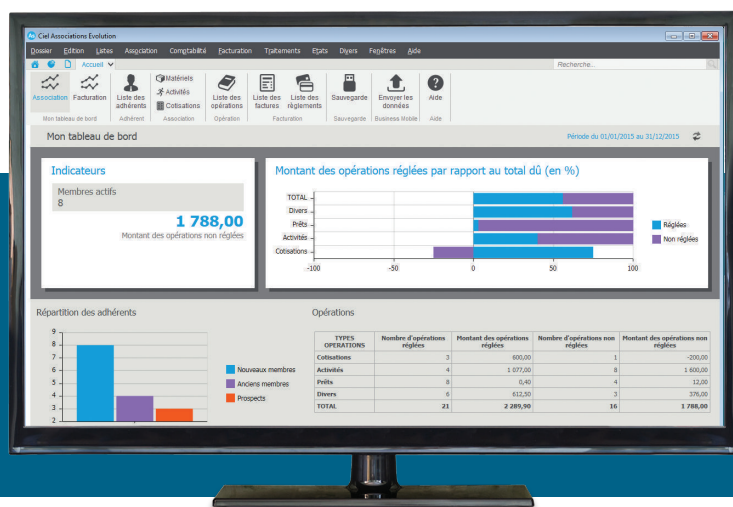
Ciel Associations Evolution

Dossier Edition Listes Association Comptabilité Facturation Traitements Etats Divers Fenêtres Aide

Accueil

Recherche...

Association Facturation Liste des adhérents Matériels Activités Cotisations Liste des opérations Liste des factures Liste des règlements Sauvegarde Envoyer les données Aide

Mon tableau de bord Adhérent Association Opération Facturation Sauvegarde Business Mobile Aide

Mon tableau de bord

Période du 01/01/2015 au 31/12/2015

Indicateurs

Membres actifs
8

1 788,00
Montant des opérations non réglées

Montant des opérations réglées par rapport au total dû (en %)

TOTAL
Divers
Prêts
Activités
Cotisations

-100 -50 0 50 100

Réglées
Non réglées

Répartition des adhérents

9 8 7 6 5 4 3 2

Nouveaux membres
Anciens membres
Prospects

Opérations

| TYPES OPERATIONS | Nombre d'opérations réglées | Montant des opérations réglées | Nombre d'opérations non réglées | Montant des opérations non réglées |
|---|---|---|---|---|
| Cotisations | 3 | 600,00 | 1 | -200,00 |
| Activités | 4 | 1 077,00 | 8 | 1 600,00 |
| Prêts | 8 | 0,40 | 4 | 12,00 |
| Divers | 6 | 612,50 | 3 | 376,00 |
| TOTAL | 21 | 2 289,90 | 16 | 1 788,00 |